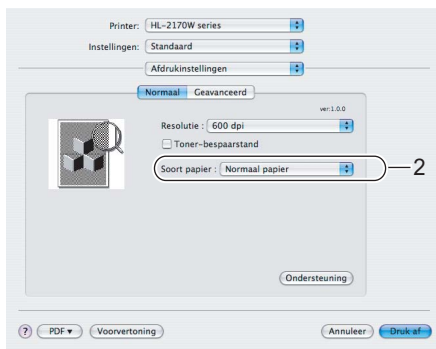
Printer: HL-2170W series

Instellingen: Standaard

Afdrukinstellingen

Normaal Geavanceerd

ver:1.0.0

Resolutie : 600 dpi

Toner-bespaarstand

Soort papier : Normaal papier

2

Ondersteuning

? PDF ▾ Voorvertoning

Annuleer Druk af